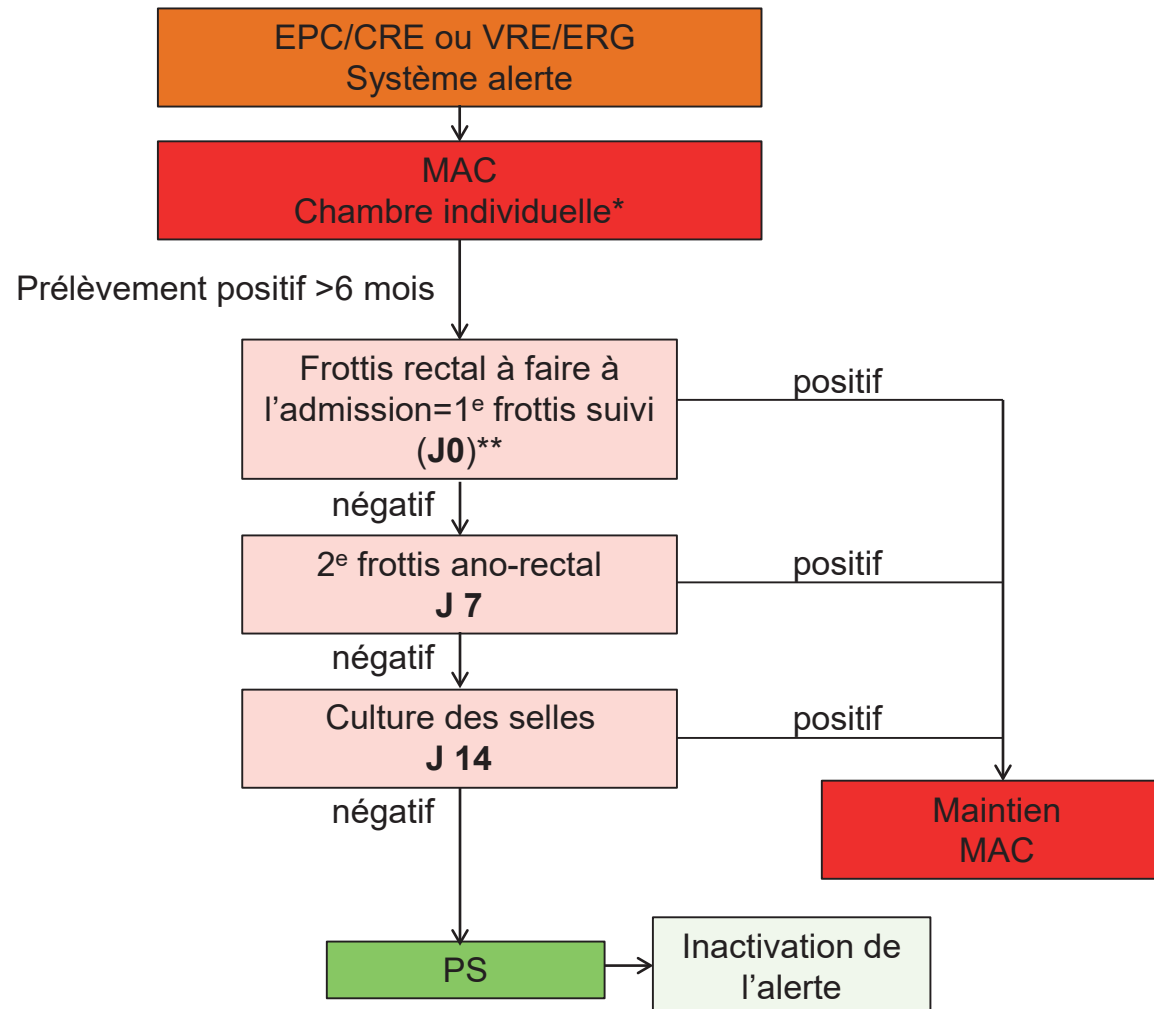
EPC/CRE ou VRE/ERG
Système alerte

MAC
Chambre individuelle*

Prélèvement positif >6 mois

Frottis rectal à faire à l'admission=1$^{e}$ frottis suivi (**J0**)**

positif

négatif

2$^{e}$ frottis ano-rectal
**J 7**

positif

négatif

Culture des selles
**J 14**

positif

négatif

Maintien MAC

PS

Inactivation de l'alerte